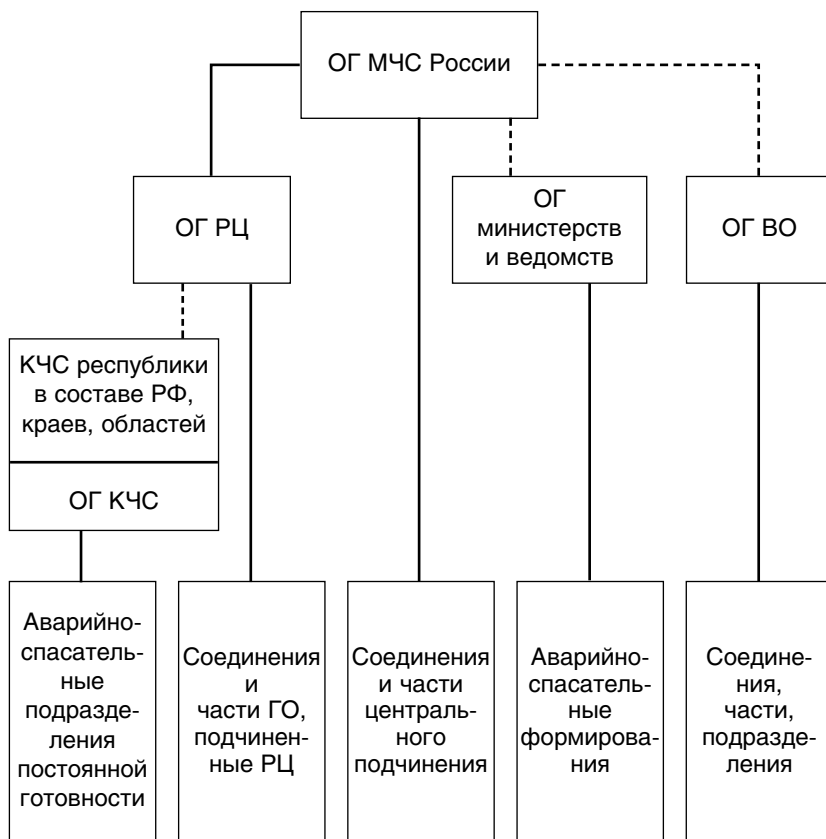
ОГ МЧС России

ОГ РЦ

ОГ министерств и ведомств

ОГ ВО

КЧС республики в составе РФ, краев, областей

ОГ КЧС

Аварийно-спасательные подразделения постоянной готовности

Соединения и части ГО, подчиненные РЦ

Соединения и части центрального подчинения

Аварийно-спасательные формирования

Соединения, части, подразделения